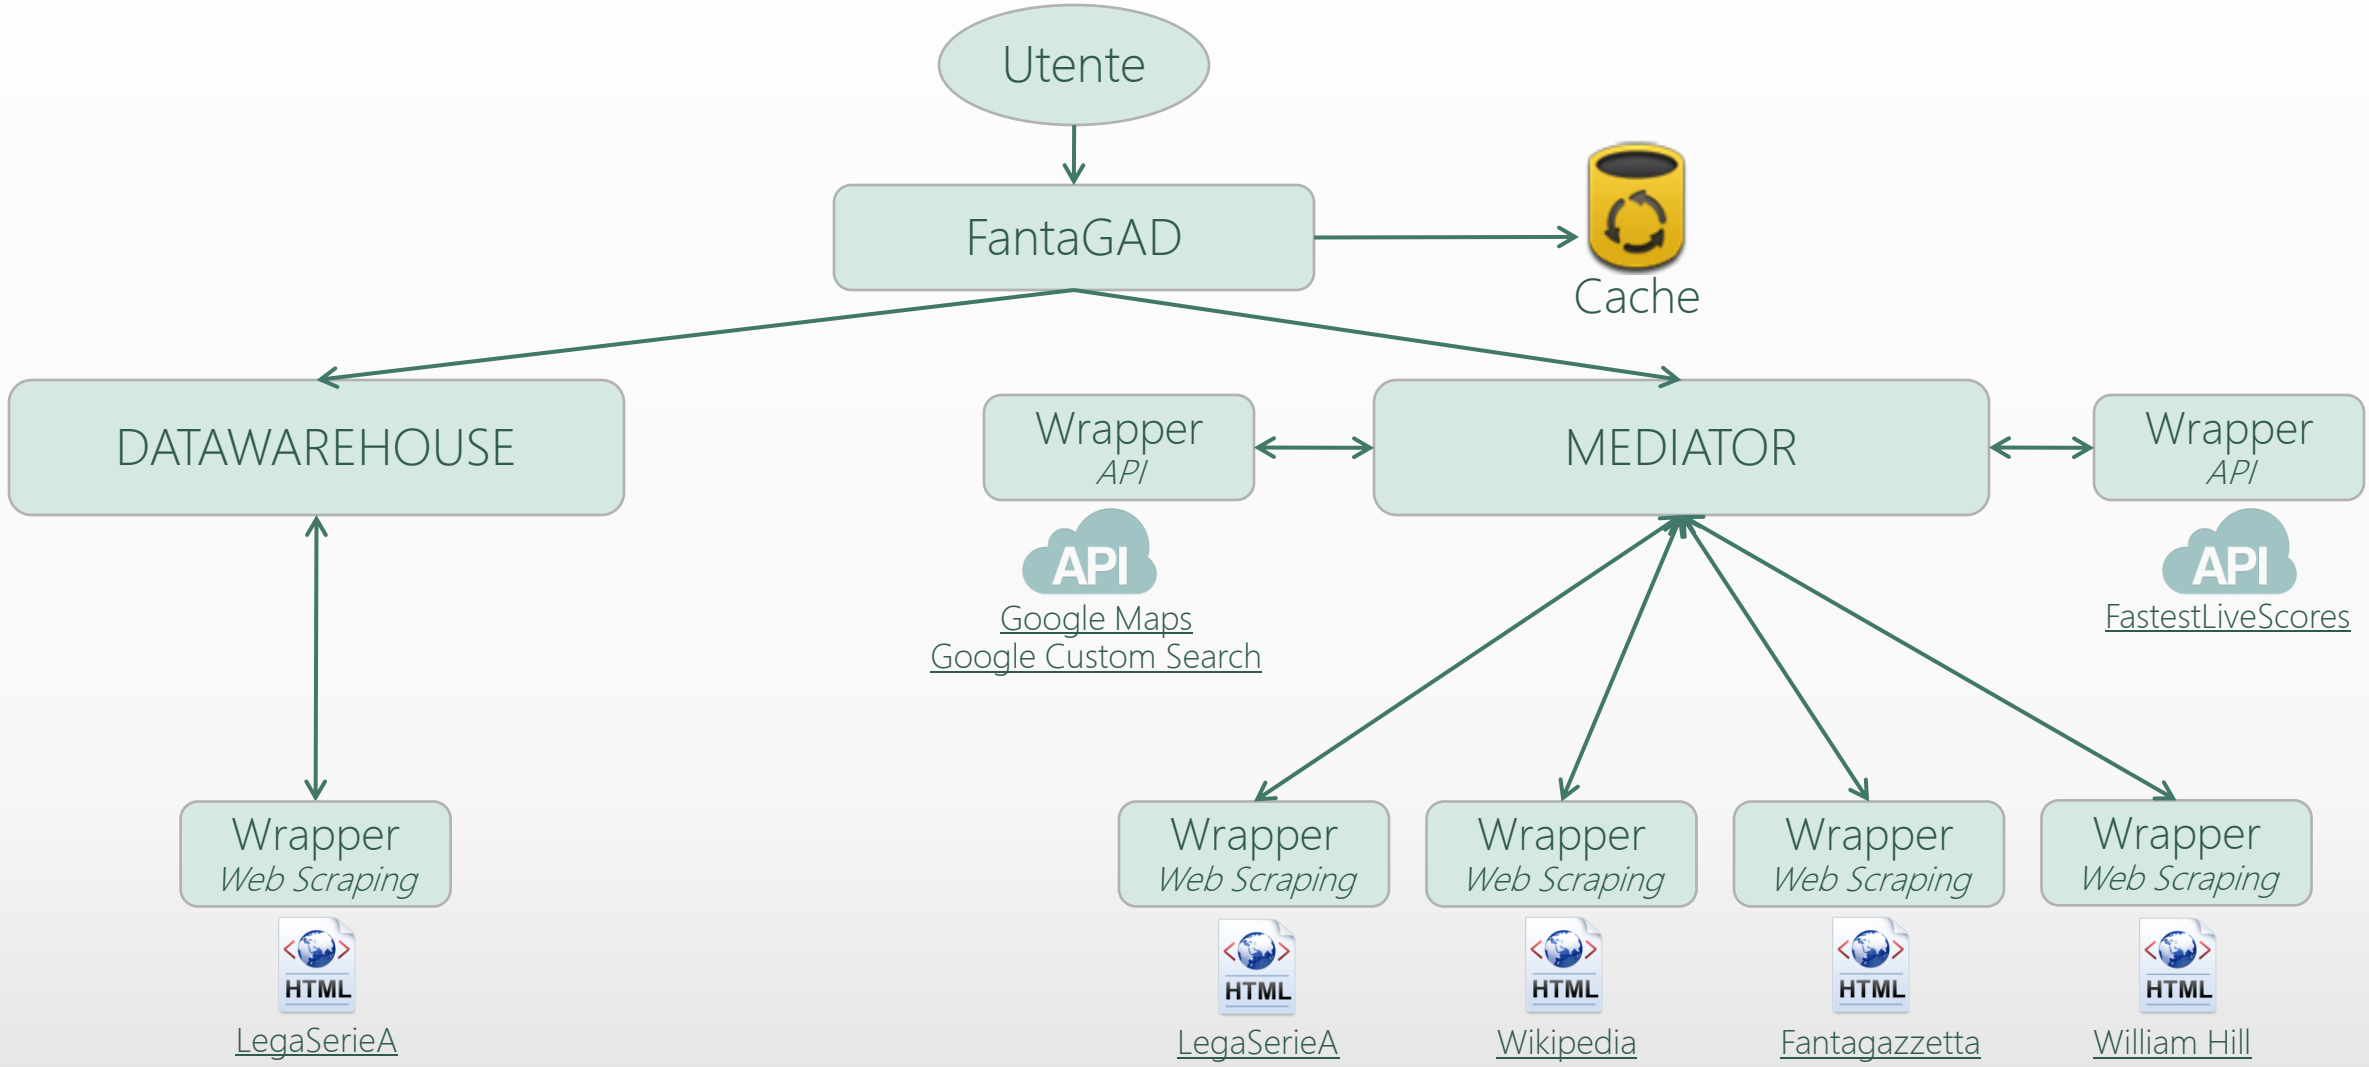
Utente

FantaGAD

Cache

DATAWAREHOUSE

Wrapper
API

API
Google Maps
Google Custom Search

MEDIATOR

Wrapper
API

API
FastestLiveScores

Wrapper
Web Scraping
HTML
LegaSerieA

Wrapper
Web Scraping
HTML
LegaSerieA

Wrapper
Web Scraping
HTML
Wikipedia

Wrapper
Web Scraping
HTML
Fantagazzetta

Wrapper
Web Scraping
HTML
William Hill